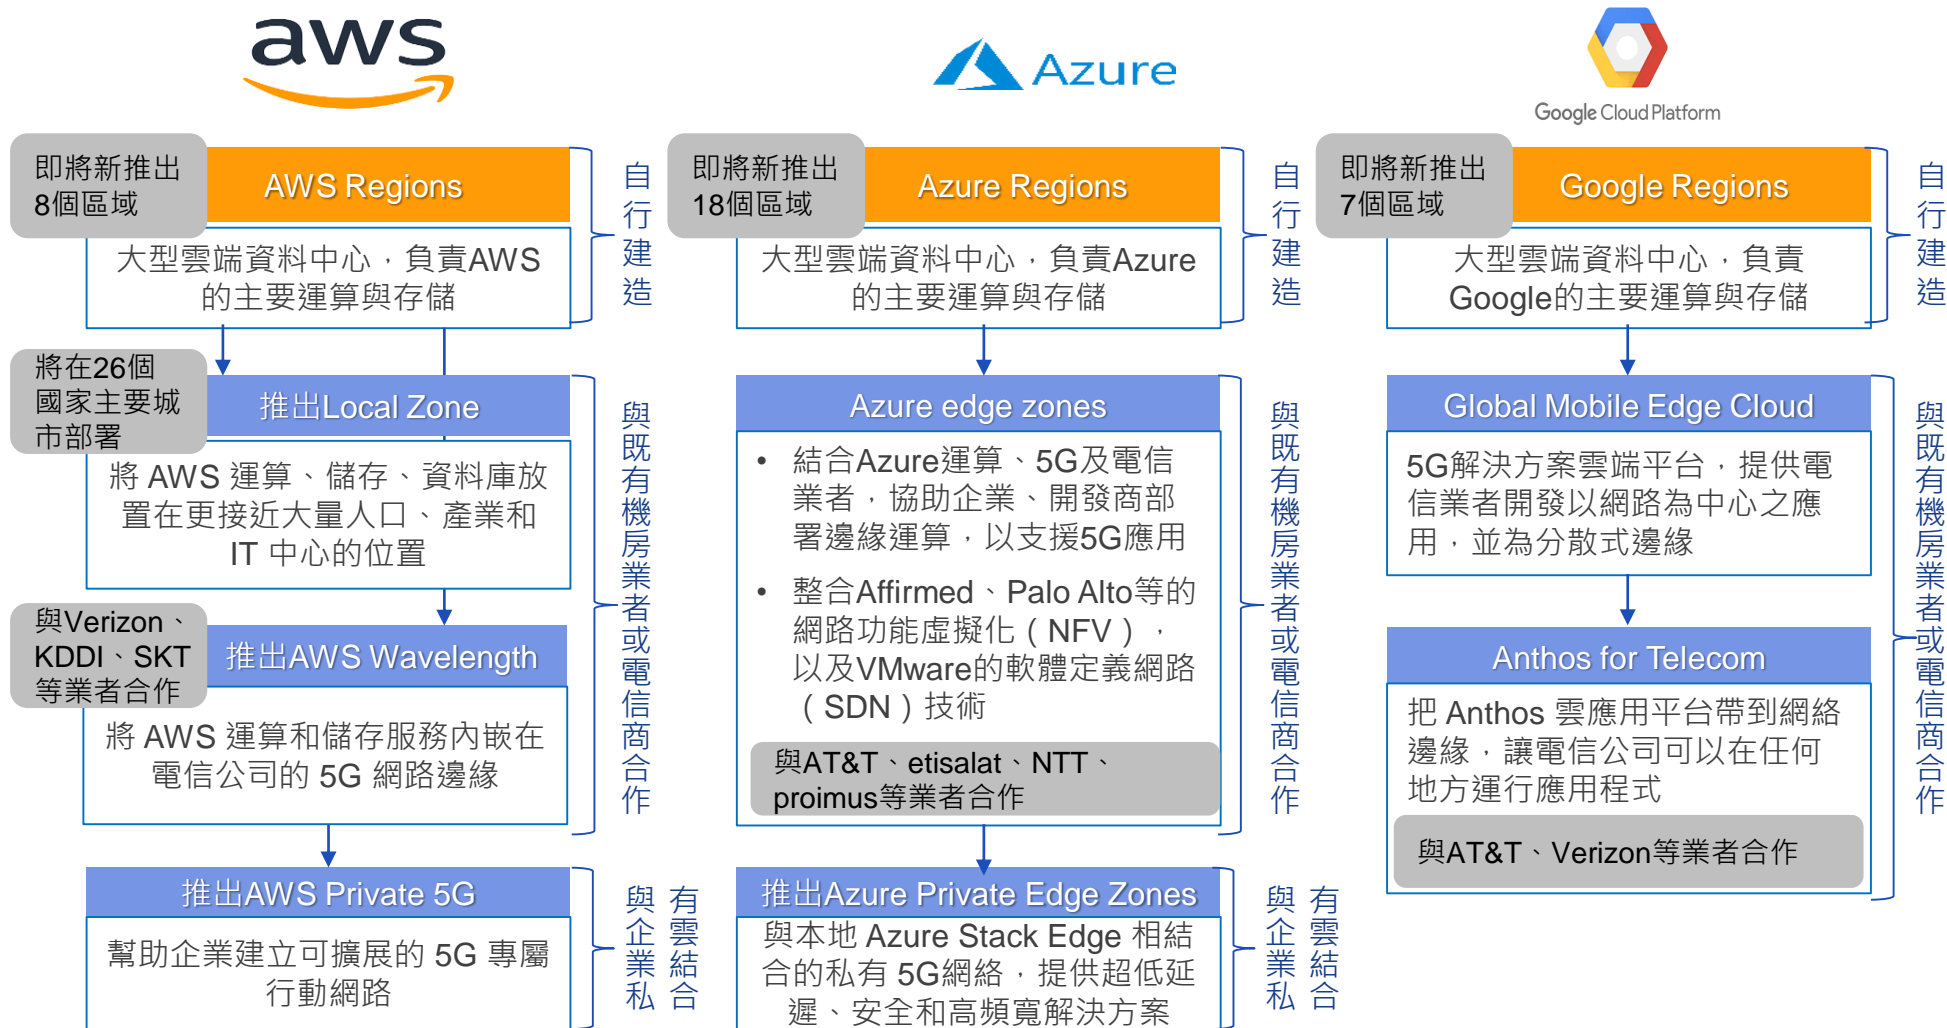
aws

Azure

Google Cloud Platform

即將新推出 8個區域

AWS Regions

大型雲端資料中心，負責AWS的主要運算與存儲

自行建造

將在26個國家主要城市部署

推出Local Zone

將 AWS 運算、儲存、資料庫放置在更接近大量人口、產業和 IT 中心的位置

與Verizon、KDDI、SKT等業者合作

推出AWS Wavelength

將 AWS 運算和儲存服務內嵌在電信公司的 5G 網路邊緣

與既有機房業者或電信商合作

推出AWS Private 5G

幫助企業建立可擴展的 5G 專屬行動網路

與企業私有雲結合

即將新推出 18個區域

Azure Regions

大型雲端資料中心，負責Azure的主要運算與存儲

自行建造

Azure edge zones

• 結合Azure運算、5G及電信業者，協助企業、開發商部署邊緣運算，以支援5G應用

• 整合Affirmed、Palo Alto等的網路功能虛擬化（NFV），以及VMware的軟體定義網路（SDN）技術

與AT&T、etisalat、NTT、proimus等業者合作

與既有機房業者或電信商合作

推出Azure Private Edge Zones

與本地 Azure Stack Edge 相結合的私有 5G網路，提供超低延遲、安全和高頻寬解決方案

與企業私有雲結合

即將新推出 7個區域

Google Regions

大型雲端資料中心，負責Google的主要運算與存儲

自行建造

Global Mobile Edge Cloud

5G解決方案雲端平台，提供電信業者開發以網路為中心之應用，並為分散式邊緣

Anthos for Telecom

把 Anthos 雲應用平台帶到網絡邊緣，讓電信公司可以在任何地方運行應用程式

與AT&T、Verizon等業者合作

與既有機房業者或電信商合作